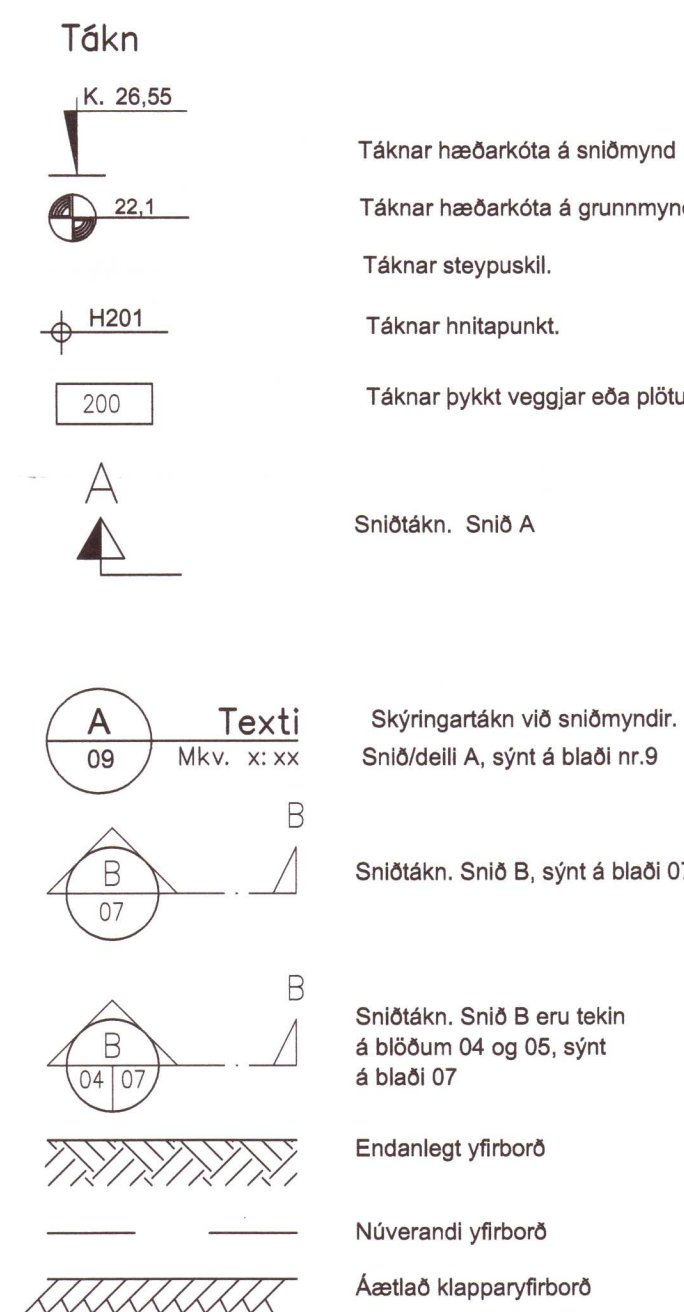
Tákn

K. 26,55

Táknar hæðarkóta á sniðmynd

22,1

Táknar hæðarkóta á grunnmyn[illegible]

Táknar steypuskil.

H201

Táknar hnitapunkt.

200

Táknar þykkt veggjar eða plötu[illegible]

A

Sniðtákn. Snið A

A
09
Texti
Mkv. x: xx

Skýringartákn við sniðmyndir.
Snið/deili A, sýnt á blaði nr.9

B
07
B

Sniðtákn. Snið B, sýnt á blaði 0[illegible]

B
04 | 07
B

Sniðtákn. Snið B eru tekin á blöðum 04 og 05, sýnt á blaði 07

Endanlegt yfirborð

Núverandi yfirborð

Áætlað klapparyfirborð